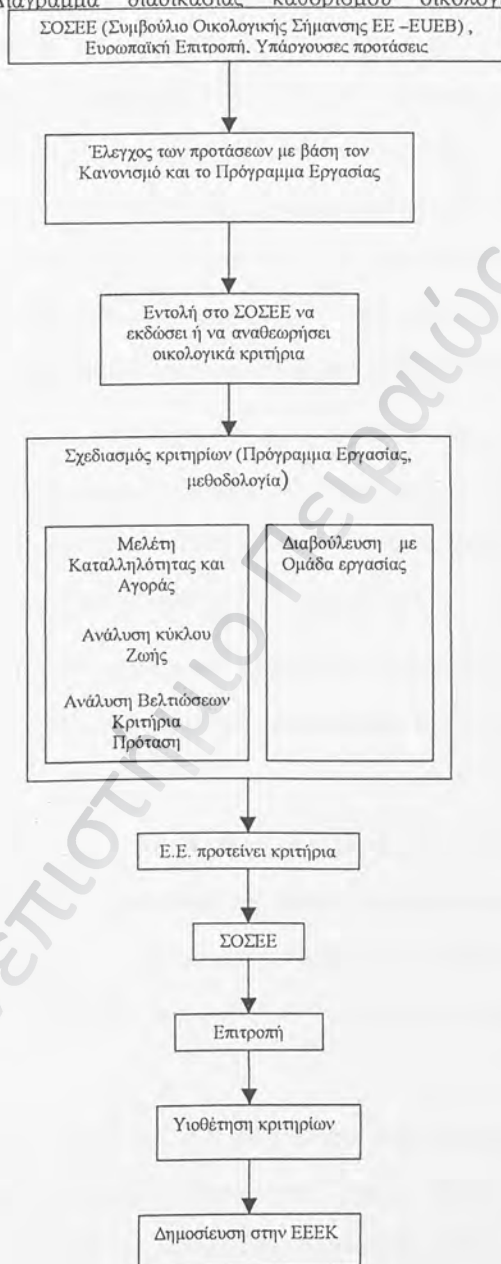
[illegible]ιάγραμμα διαδικασίας καθορισμού οικολογ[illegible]

ΣΟΣΕΕ (Συμβούλιο Οικολογικής Σήμανσης ΕΕ –EUEB), Ευρωπαϊκή Επιτροπή, Υπάρχουσες προτάσεις

Έλεγχος των προτάσεων με βάση τον Κανονισμό και το Πρόγραμμα Εργασίας

Εντολή στο ΣΟΣΕΕ να εκδώσει ή να αναθεωρήσει οικολογικά κριτήρια

Σχεδιασμός κριτηρίων (Πρόγραμμα Εργασίας, μεθοδολογία)

Μελέτη Καταλληλότητας και Αγοράς

Ανάλυση κύκλου Ζωής

Ανάλυση Βελτιώσεων Κριτήρια Πρόταση

Διαβούλευση με Ομάδα εργασίας

Ε.Ε. προτείνει κριτήρια

ΣΟΣΕΕ

Επιτροπή

Υιοθέτηση κριτηρίων

Δημοσίευση στην ΕΕΕΚ